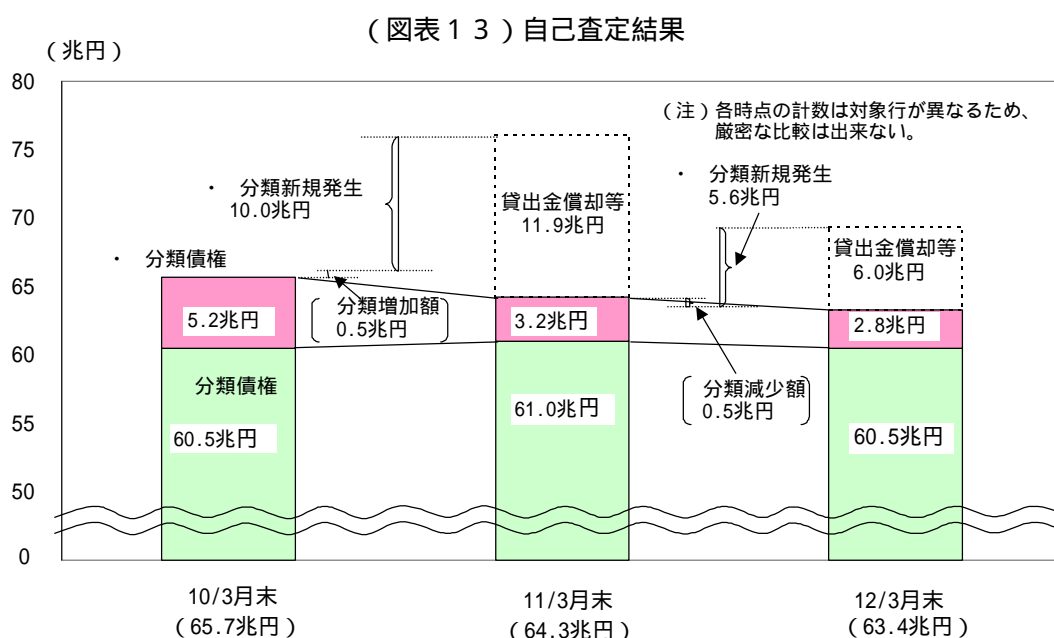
（図表１３）自己査定結果

（兆円）

80
75
70
65
60
55
50
0

（注）各時点の計数は対象行が異なるため、厳密な比較は出来ない。

・ 分類新規発生
10.0兆円

・ 分類債権

5.2兆円

分類増加額
0.5兆円

分類債権

60.5兆円

貸出金償却等
11.9兆円

3.2兆円

61.0兆円

・ 分類新規発生
5.6兆円

貸出金償却等
6.0兆円

2.8兆円

分類減少額
0.5兆円

60.5兆円

10/3月末
（65.7兆円）

11/3月末
（64.3兆円）

12/3月末
（63.4兆円）